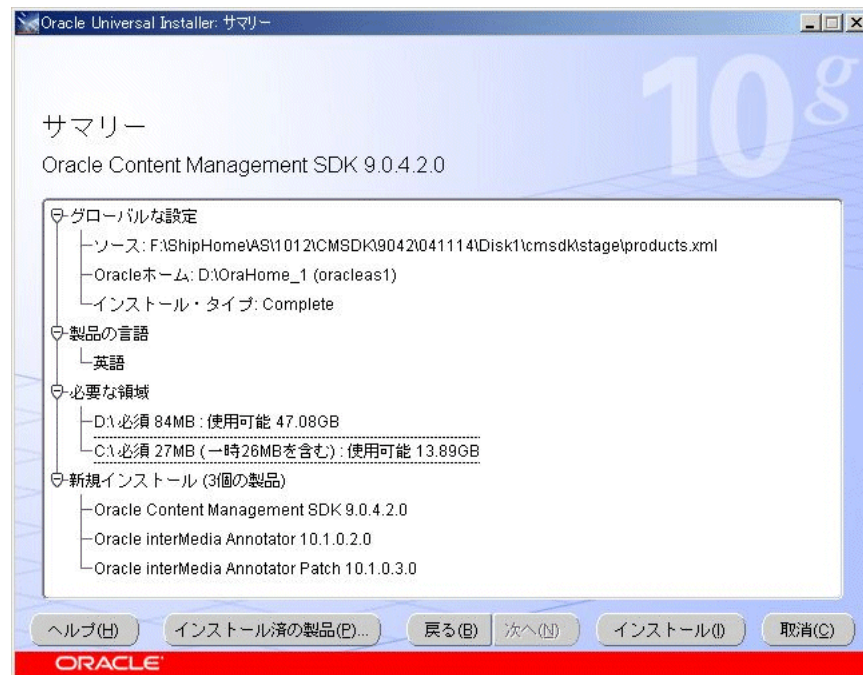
Oracle Universal Installer: サマリー

10g

サマリー

Oracle Content Management SDK 9.0.4.2.0

グローバルな設定
ソース: F:\ShipHome\AS\1012\CMSDK\9042\041114\Disk1\cmsdk\stage\products.xml
Oracleホーム: D:\OraHome_1 (oracleas1)
インストール・タイプ: Complete
製品の言語
英語
必要な領域
D:\ 必須 84MB : 使用可能 47.08GB
C:\ 必須 27MB (一時26MBを含む) : 使用可能 13.89GB
新規インストール (3個の製品)
Oracle Content Management SDK 9.0.4.2.0
Oracle interMedia Annotator 10.1.0.2.0
Oracle interMedia Annotator Patch 10.1.0.3.0

ヘルプ(H) インストール済の製品(P)... 戻る(B) 次へ(N) インストール(I) 取消(C)

ORACLE